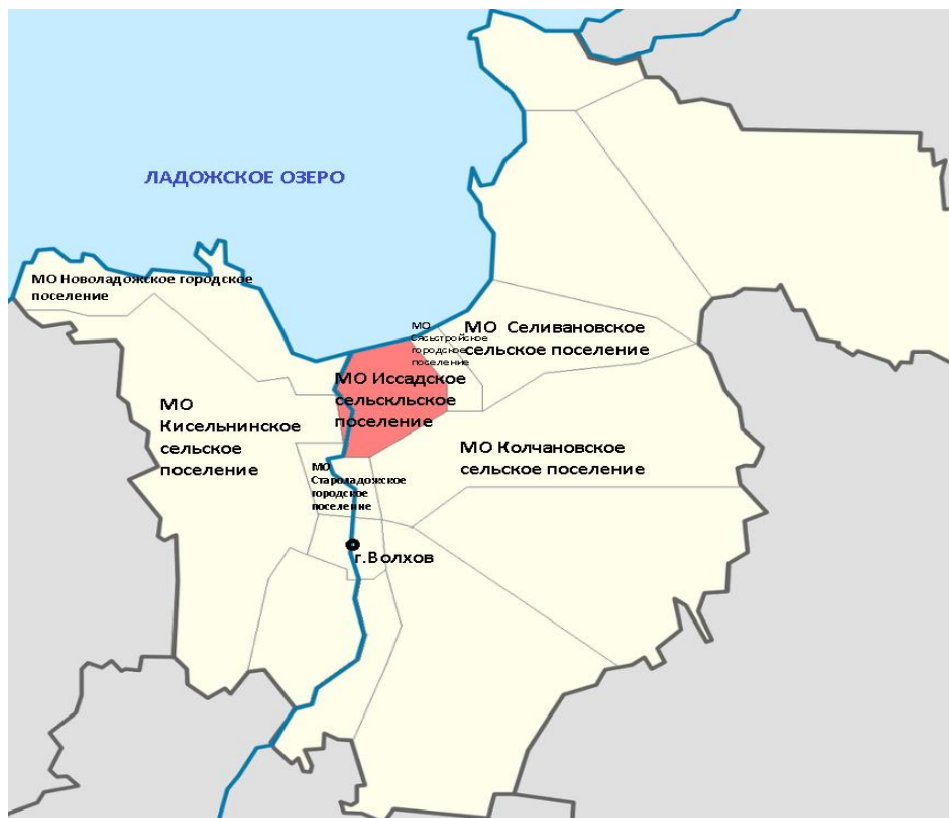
ЛАДОЖСКОЕ ОЗЕРО

МО Новоладожское городское поселение

МО Сясьстройское городское поселение

МО Селивановское сельское поселение

МО Иссадское сельскльское поселение

МО Кисельнинское сельское поселение

МО Колчановское сельское поселение

МО Староладожское городское поселение

г.Волхов